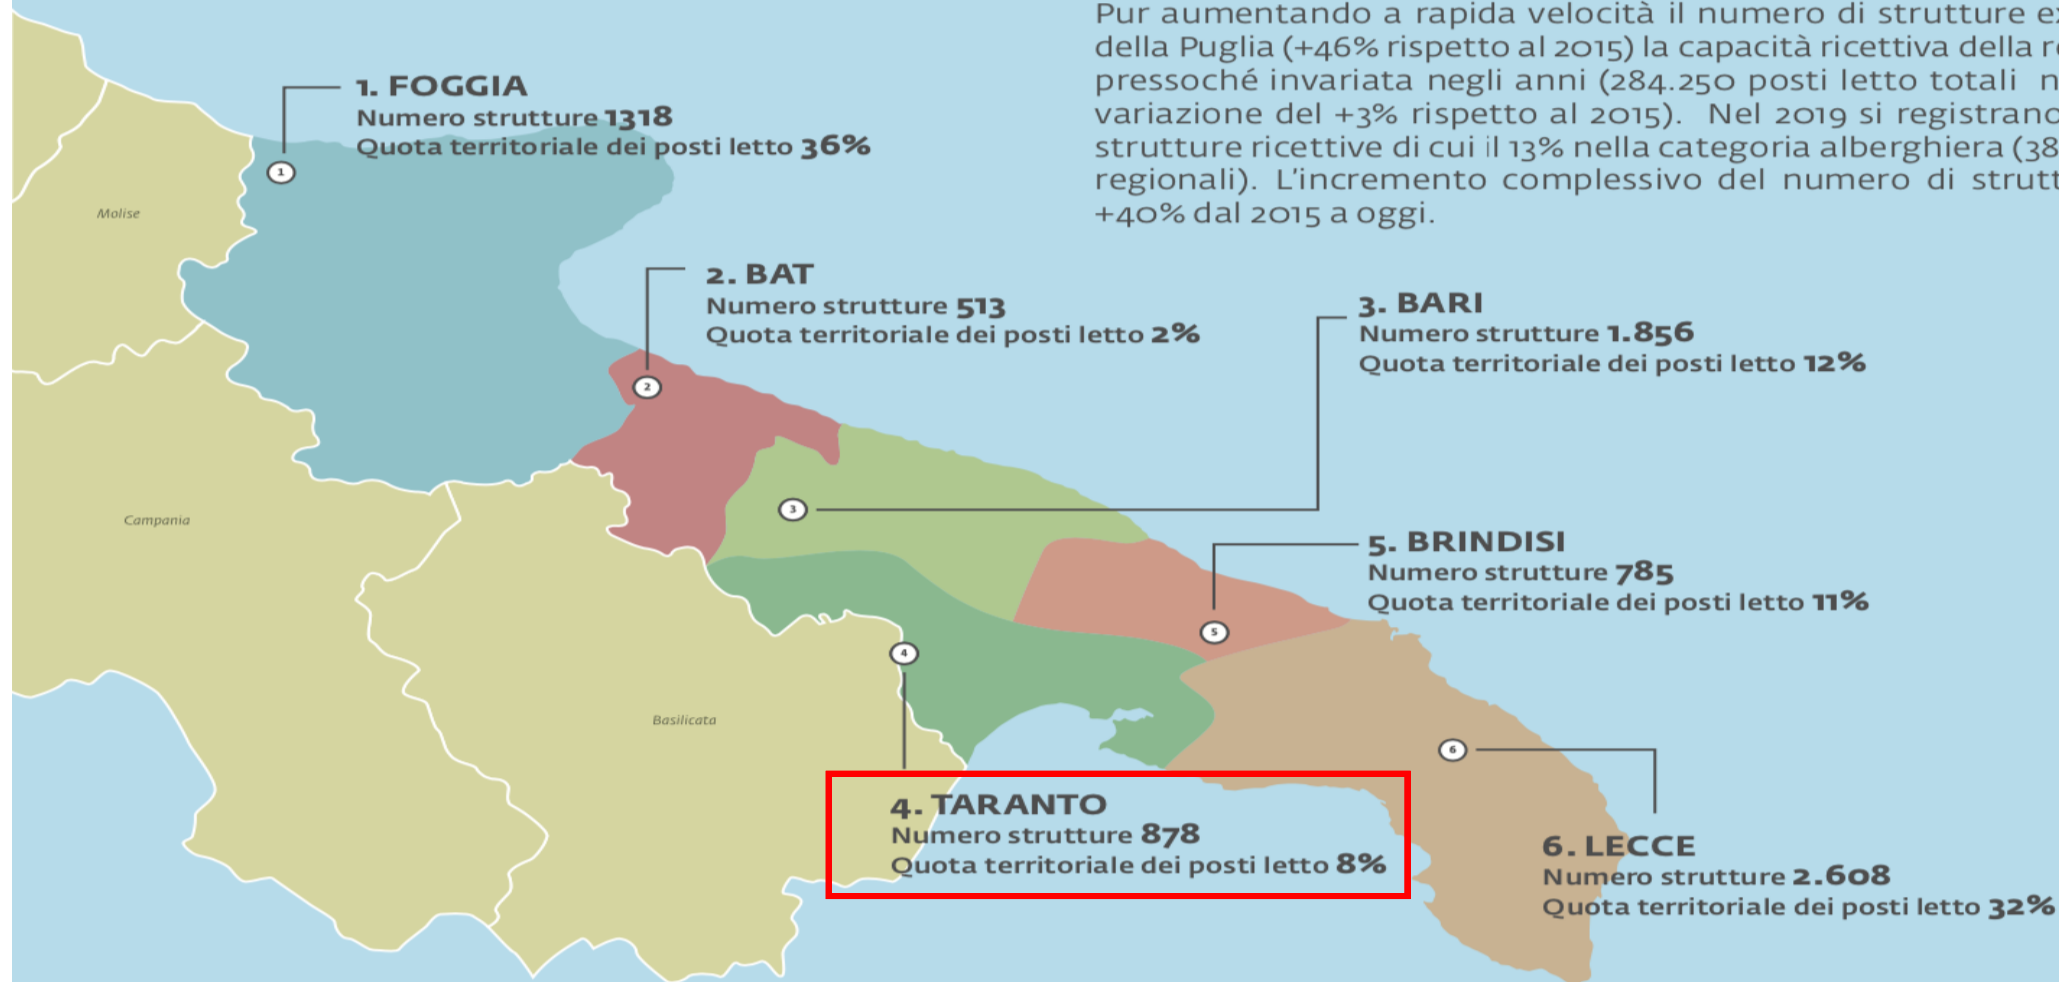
Pur aumentando a rapida velocità il numero di strutture e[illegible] della Puglia (+46% rispetto al 2015) la capacità ricettiva della r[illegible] pressoché invariata negli anni (284.250 posti letto totali n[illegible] variazione del +3% rispetto al 2015). Nel 2019 si registrano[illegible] strutture ricettive di cui il 13% nella categoria alberghiera (38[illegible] regionali). L'incremento complessivo del numero di strutt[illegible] +40% dal 2015 a oggi.

1. FOGGIA
Numero strutture 1318
Quota territoriale dei posti letto 36%

Molise

2. BAT
Numero strutture 513
Quota territoriale dei posti letto 2%

3. BARI
Numero strutture 1.856
Quota territoriale dei posti letto 12%

Campania

5. BRINDISI
Numero strutture 785
Quota territoriale dei posti letto 11%

Basilicata

4. TARANTO
Numero strutture 878
Quota territoriale dei posti letto 8%

6. LECCE
Numero strutture 2.608
Quota territoriale dei posti letto 32%

1
2
3
4
5
6